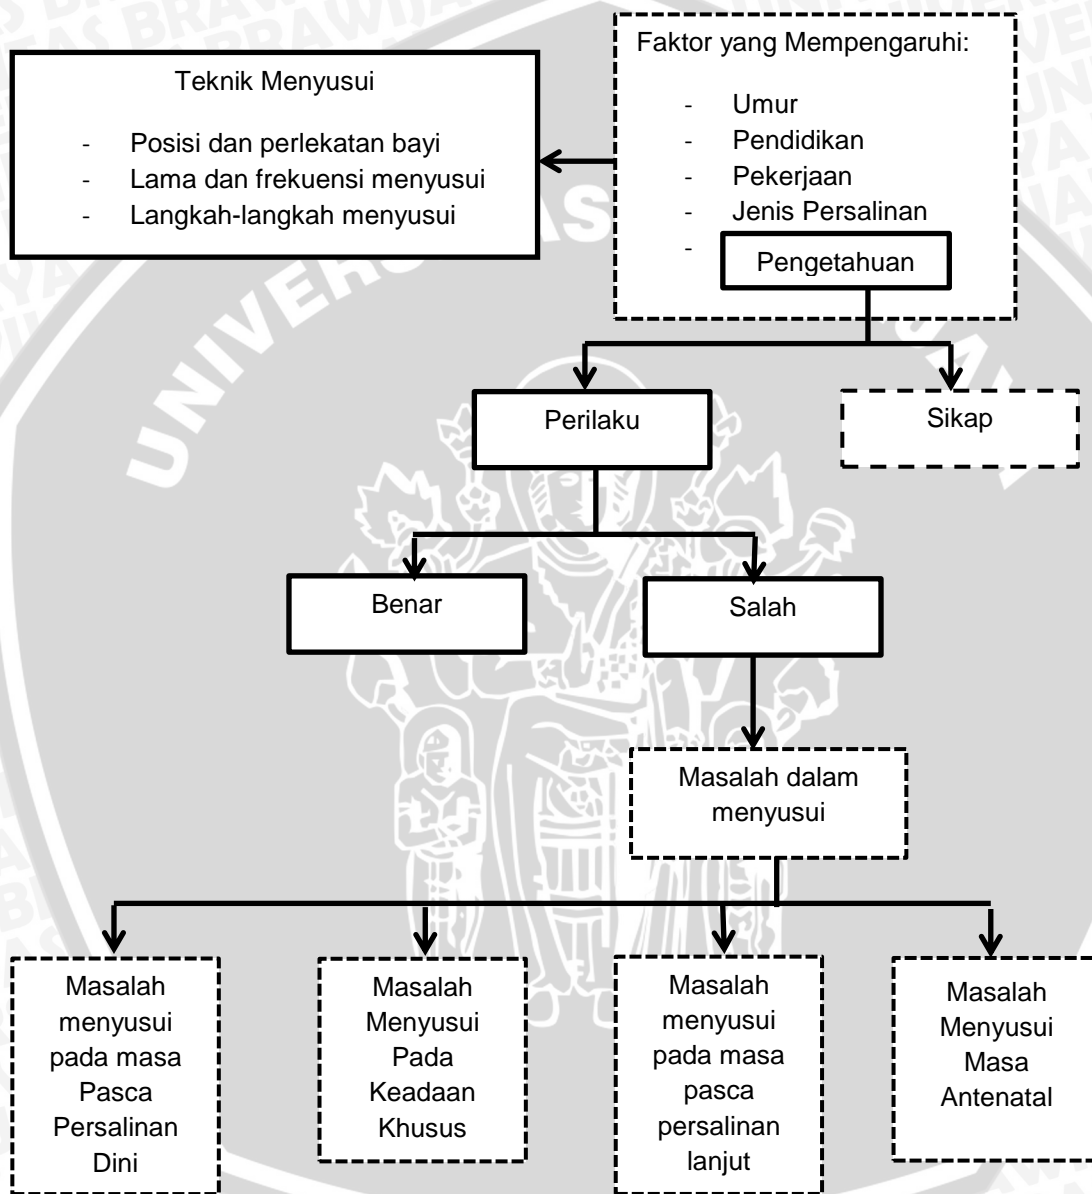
Teknik Menyusui

- Posisi dan perlekatan bayi
- Lama dan frekuensi menyusui
- Langkah-langkah menyusui

Faktor yang Mempengaruhi:

- Umur
- Pendidikan
- Pekerjaan
- Jenis Persalinan
- Pengetahuan

Perilaku

Sikap

Benar

Salah

Masalah dalam menyusui

Masalah menyusui pada masa Pasca Persalinan Dini

Masalah Menyusui Pada Keadaan Khusus

Masalah menyusui pada masa pasca persalinan lanjut

Masalah Menyusui Masa Antenatal